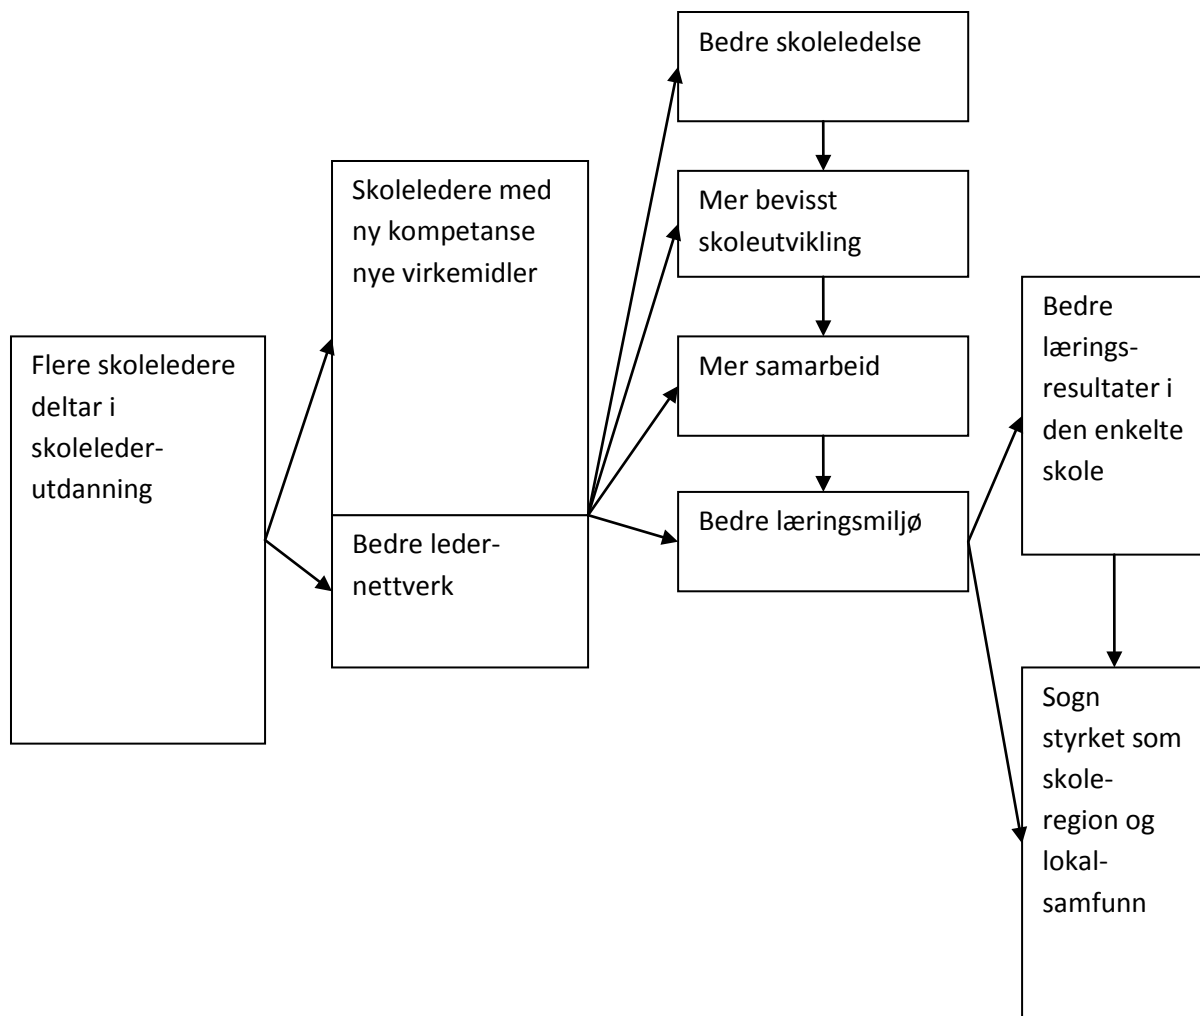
Flere skoleledere deltar i skolelederutdanning

Skoleledere med ny kompetanse nye virkemidler

Bedre ledernettverk

Bedre skoleledelse

Mer bevisst skoleutvikling

Mer samarbeid

Bedre læringsmiljø

Bedre læringsresultater i den enkelte skole

Sogn styrket som skoleregion og lokalsamfunn